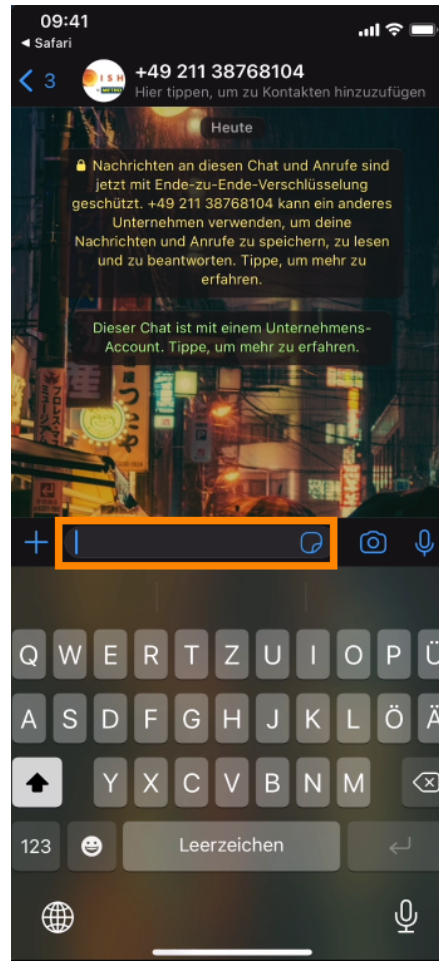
09:41
◂ Safari

3
+49 211 38768104
Hier tippen, um zu Kontakten hinzuzufügen

Heute

Nachrichten an diesen Chat und Anrufe sind jetzt mit Ende-zu-Ende-Verschlüsselung geschützt. +49 211 38768104 kann ein anderes Unternehmen verwenden, um deine Nachrichten und Anrufe zu speichern, zu lesen und zu beantworten. Tippe, um mehr zu erfahren.

Dieser Chat ist mit einem Unternehmens-Account. Tippe, um mehr zu erfahren.

Q W E R T Z U I O P Ü
A S D F G H J K L Ö Ä
Y X C V B N M
123 Leerzeichen